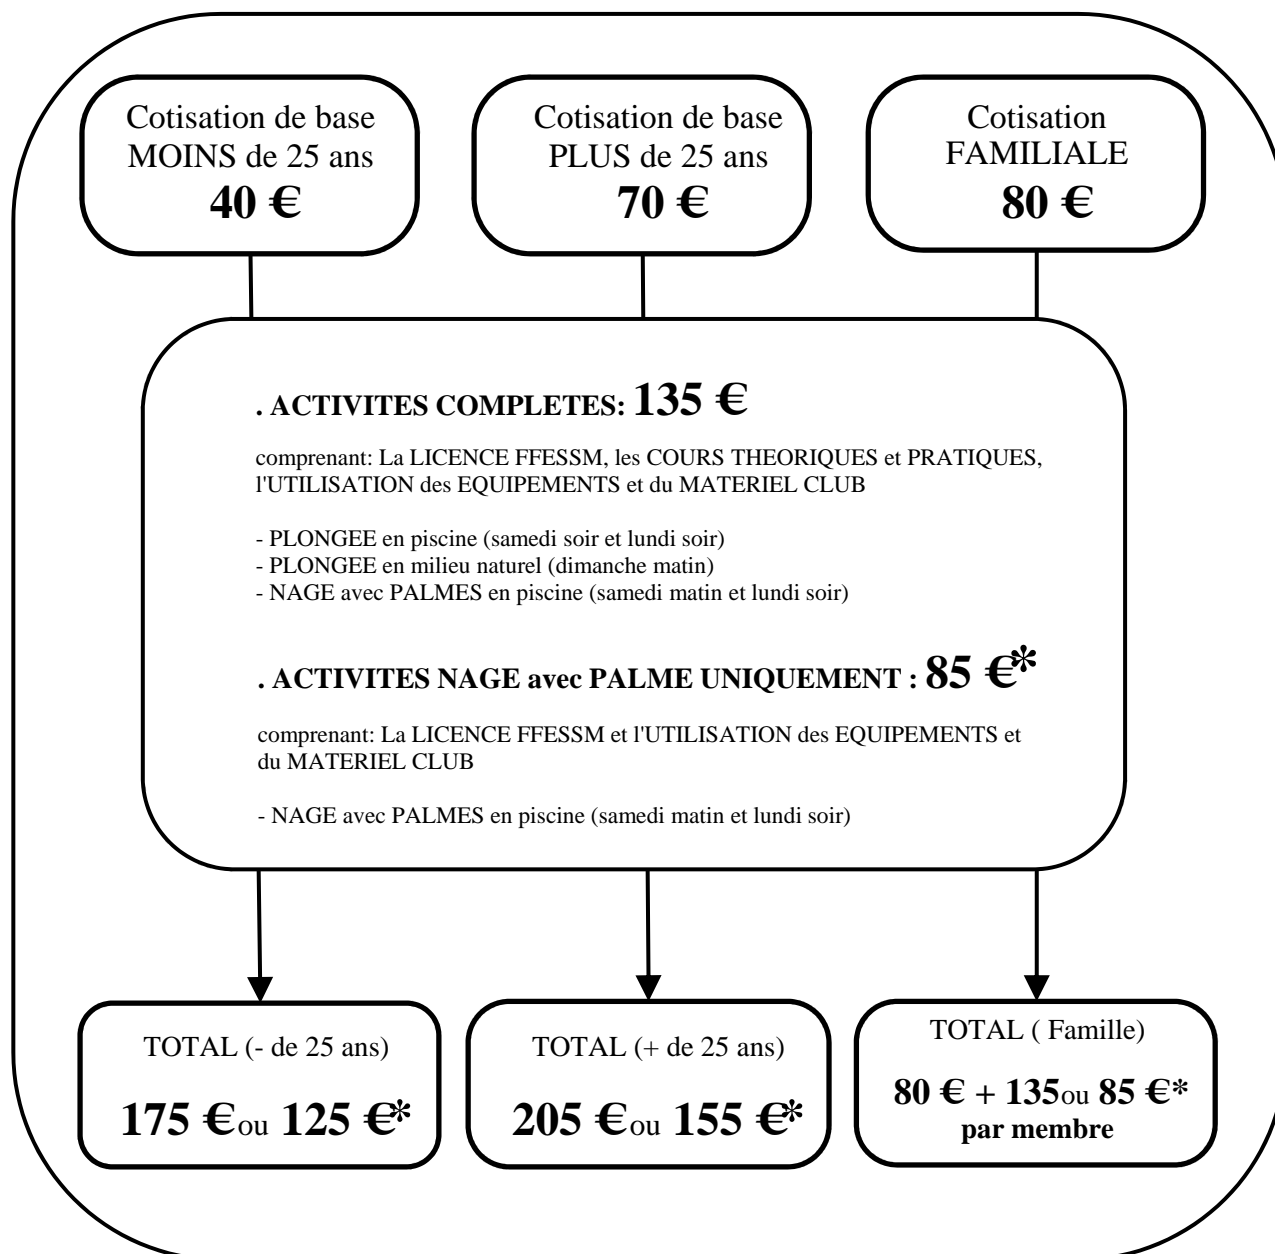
Cotisation de base MOINS de 25 ans
**40 €**

Cotisation de base PLUS de 25 ans
**70 €**

Cotisation FAMILIALE
**80 €**

**. ACTIVITES COMPLETES: 135 €**

comprenant: La LICENCE FFESSM, les COURS THEORIQUES et PRATIQUES, l'UTILISATION des EQUIPEMENTS et du MATERIEL CLUB

- PLONGEE en piscine (samedi soir et lundi soir)
- PLONGEE en milieu naturel (dimanche matin)
- NAGE avec PALMES en piscine (samedi matin et lundi soir)

**. ACTIVITES NAGE avec PALME UNIQUEMENT : 85 €***

comprenant: La LICENCE FFESSM et l'UTILISATION des EQUIPEMENTS et du MATERIEL CLUB

- NAGE avec PALMES en piscine (samedi matin et lundi soir)

TOTAL (- de 25 ans)
**175 €**ou **125 €***

TOTAL (+ de 25 ans)
**205 €**ou **155 €***

TOTAL ( Famille)
**80 € + 135**ou **85 €***
**par membre**